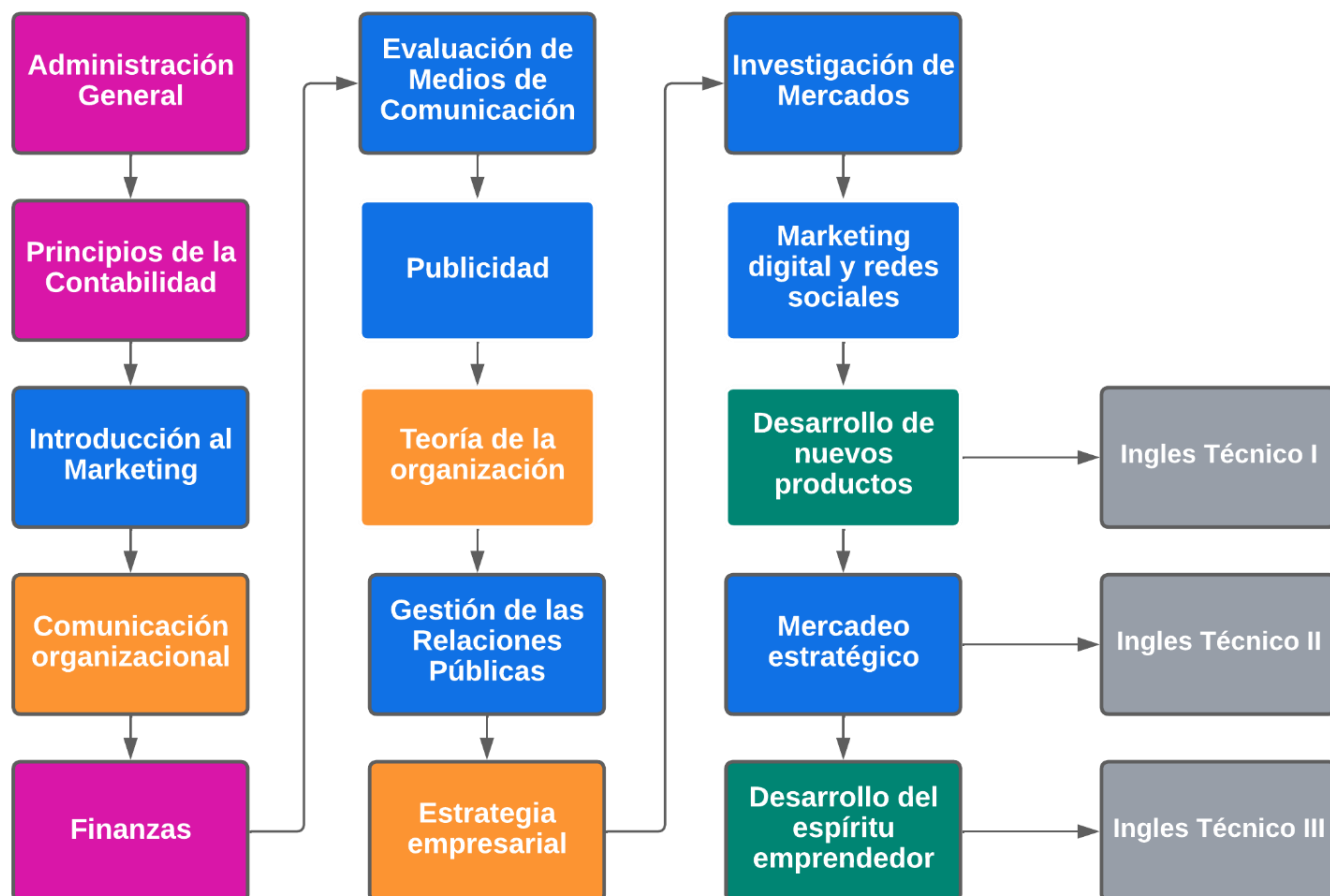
Administración General

Principios de la Contabilidad

Introducción al Marketing

Comunicación organizacional

Finanzas

Evaluación de Medios de Comunicación

Publicidad

Teoría de la organización

Gestión de las Relaciones Públicas

Estrategia empresarial

Investigación de Mercados

Marketing digital y redes sociales

Desarrollo de nuevos productos

Mercadeo estratégico

Desarrollo del espíritu emprendedor

Ingles Técnico I

Ingles Técnico II

Ingles Técnico III